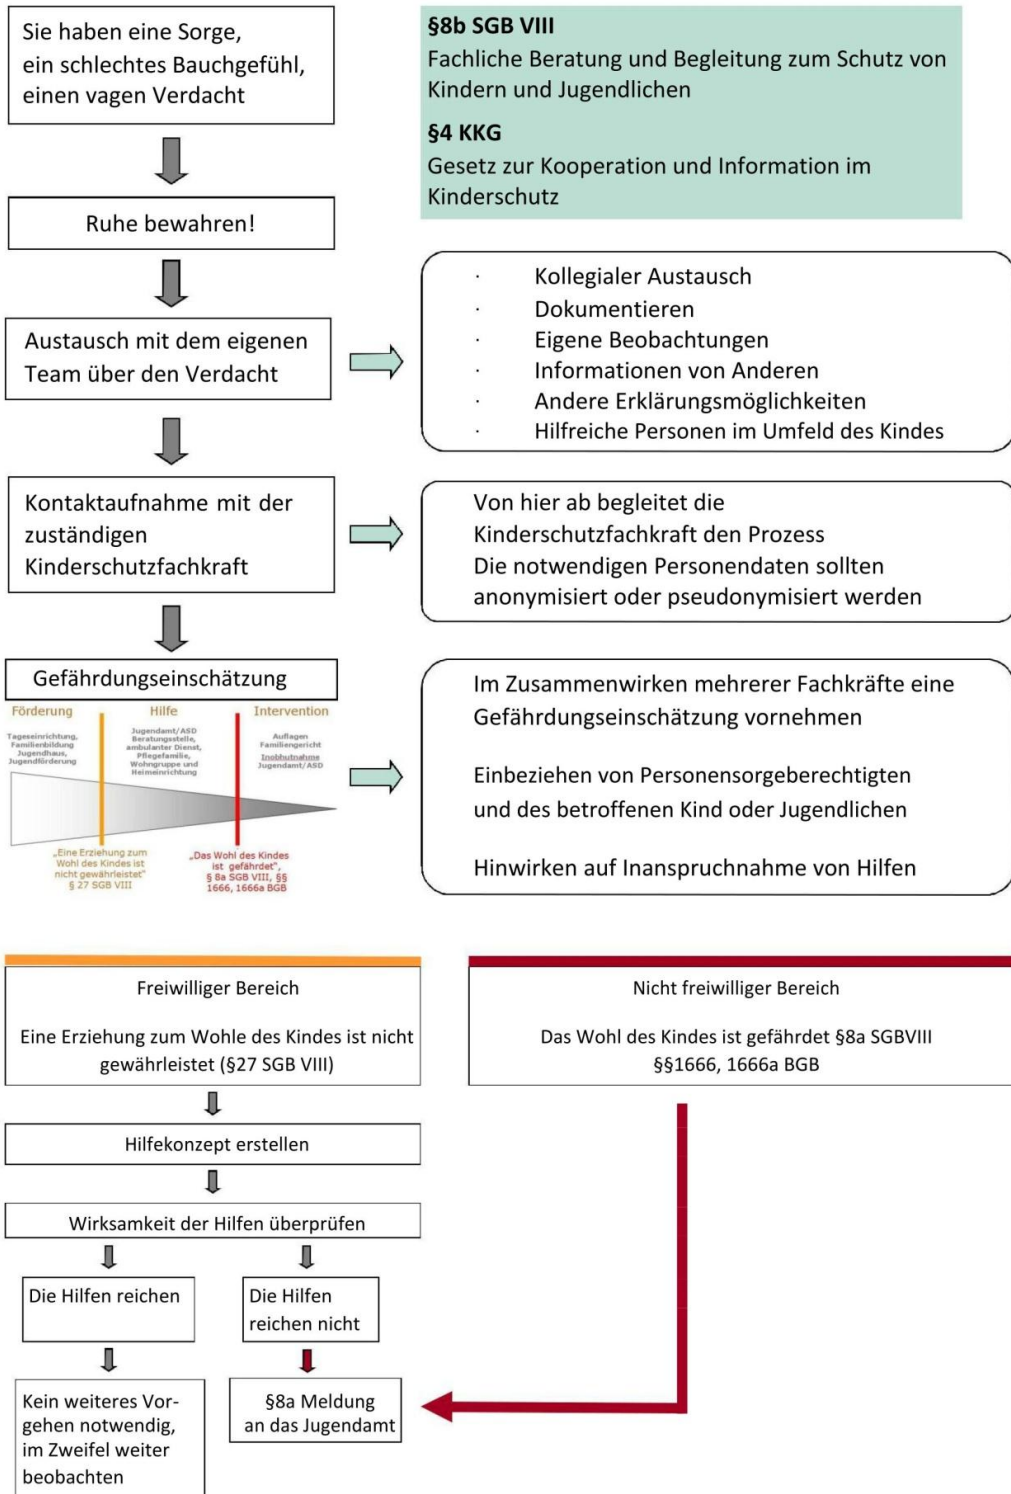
Sie haben eine Sorge, ein schlechtes Bauchgefühl, einen vagen Verdacht

§8b SGB VIII
Fachliche Beratung und Begleitung zum Schutz von Kindern und Jugendlichen

§4 KKG
Gesetz zur Kooperation und Information im Kinderschutz

Ruhe bewahren!

Austausch mit dem eigenen Team über den Verdacht

- Kollegialer Austausch
- Dokumentieren
- Eigene Beobachtungen
- Informationen von Anderen
- Andere Erklärungsmöglichkeiten
- Hilfreiche Personen im Umfeld des Kindes

Kontaktaufnahme mit der zuständigen Kinderschutzfachkraft

Von hier ab begleitet die Kinderschutzfachkraft den Prozess
Die notwendigen Personendaten sollten anonymisiert oder pseudonymisiert werden

Gefährdungseinschätzung

Förderung
Tageseinrichtung, Familienbildung Jugendhaus, Jugendförderung

Hilfe
Jugendamt/ASD Beratungsstelle, ambulanter Dienst, Pflegefamilie, Wohngruppe und Heimeinrichtung

Intervention
Auflagen Familiengericht Inobhutnahme Jugendamt/ASD

„Eine Erziehung zum Wohl des Kindes ist nicht gewährleistet" § 27 SGB VIII

„Das Wohl des Kindes ist gefährdet", § 8a SGB VIII, §§ 1666, 1666a BGB

Im Zusammenwirken mehrerer Fachkräfte eine Gefährdungseinschätzung vornehmen

Einbeziehen von Personensorgeberechtigten und des betroffenen Kind oder Jugendlichen

Hinwirken auf Inanspruchnahme von Hilfen

Freiwilliger Bereich

Eine Erziehung zum Wohle des Kindes ist nicht gewährleistet (§27 SGB VIII)

Nicht freiwilliger Bereich

Das Wohl des Kindes ist gefährdet §8a SGBVIII §§1666, 1666a BGB

Hilfekonzept erstellen

Wirksamkeit der Hilfen überprüfen

Die Hilfen reichen

Die Hilfen reichen nicht

Kein weiteres Vorgehen notwendig, im Zweifel weiter beobachten

§8a Meldung an das Jugendamt